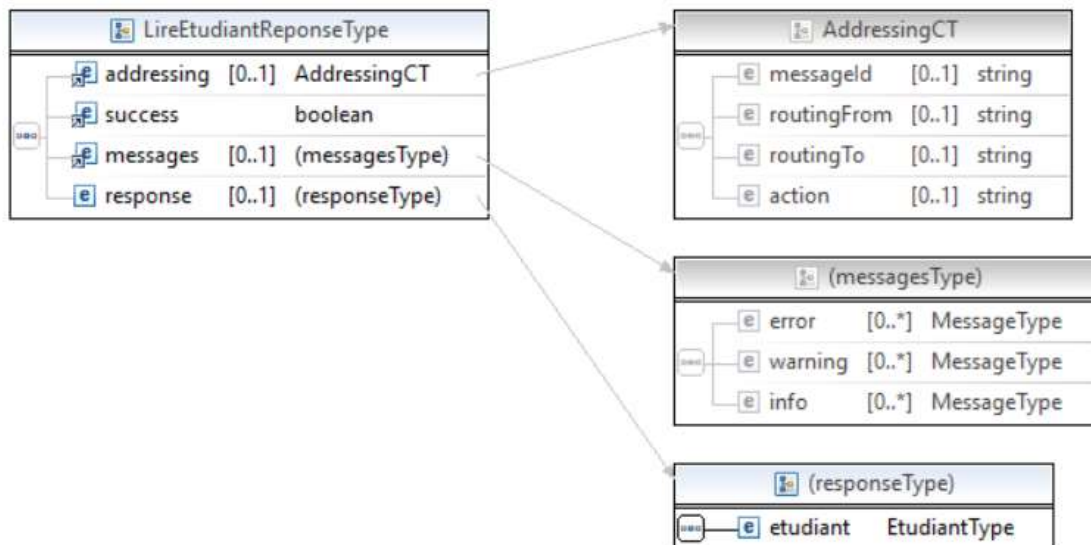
LireEtudiantReponseType

| | | |
|---|---|---|
| addressing | [0..1] | AddressingCT |
| success | | boolean |
| messages | [0..1] | (messagesType) |
| response | [0..1] | (responseType) |

AddressingCT

| | | |
|---|---|---|
| messageId | [0..1] | string |
| routingFrom | [0..1] | string |
| routingTo | [0..1] | string |
| action | [0..1] | string |

(messagesType)

| | | |
|---|---|---|
| error | [0..*] | MessageType |
| warning | [0..*] | MessageType |
| info | [0..*] | MessageType |

(responseType)

| | |
|---|---|
| etudiant | EtudiantType |